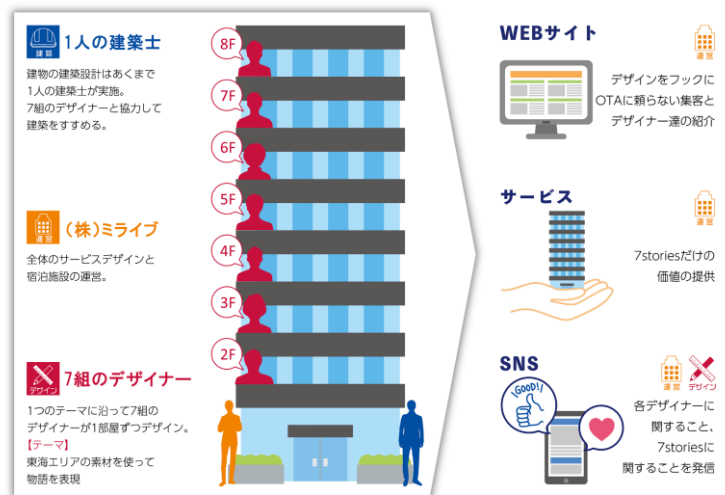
建築
1人の建築士
建物の建築設計はあくまで1人の建築士が実施。7組のデザイナーと協力して建築をすすめる。

運営
(株)ミライブ
全体のサービスデザインと宿泊施設の運営。

デザイン
7組のデザイナー
1つのテーマに沿って7組のデザイナーが1部屋ずつデザイン。
【テーマ】
東海エリアの素材を使って物語を表現

8F
7F
6F
5F
4F
3F
2F

WEBサイト
運営
デザインをフックにOTAに頼らない集客とデザイナー達の紹介

サービス
運営
7storiesだけの価値の提供

SNS
GOOD!
運営
デザイン
各デザイナーに関すること、7storiesに関することを発信